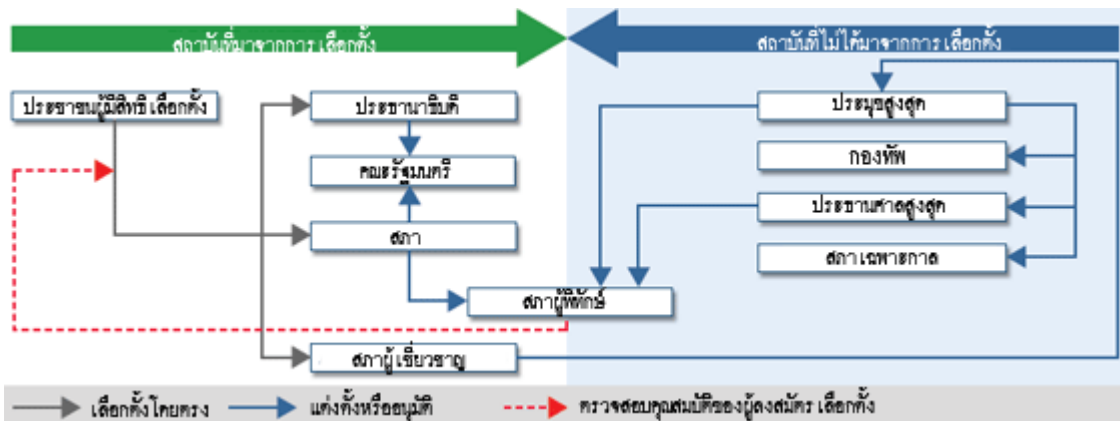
สถาบันที่มาจากการ เลือกตั้ง

สถาบันที่ไม่ได้มาจากการ เลือกตั้ง

ประชาชนผู้มีสิทธิ เลือกตั้ง

ประธานาธิบดี

คณะรัฐมนตรี

สภา

สภาผู้พิทักษ์

สภาผู้ เชี่ยวชาญ

ประมุขสูงสุด

กองทัพ

ประธานศาลสูงสุด

สภา เฉพาะกาล

เลือกตั้งโดยตรง

แต่งตั้งหรืออนุมัติ

ตรวจสอบคุณสมบัติของผู้ลงสมัคร เลือกตั้ง